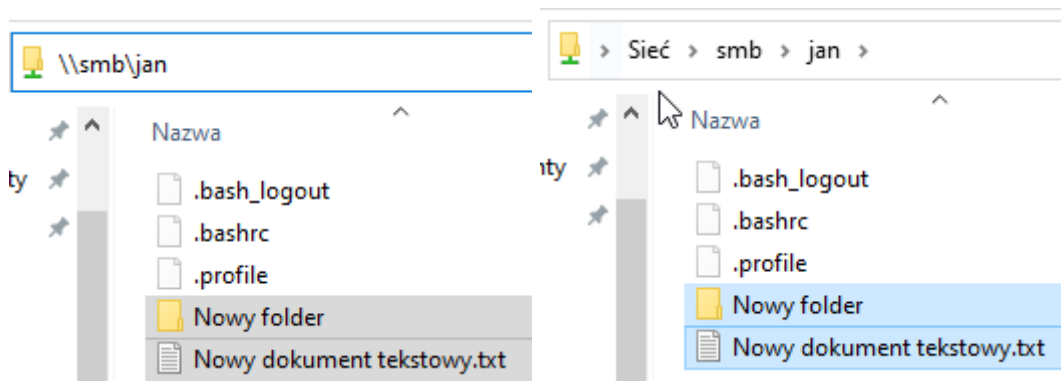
\\smb\jan

ty

Nazwa

.bash_logout

.bashrc

.profile

Nowy folder

Nowy dokument tekstowy.txt

› Sieć › smb › jan ›

ty

Nazwa

.bash_logout

.bashrc

.profile

Nowy folder

Nowy dokument tekstowy.txt